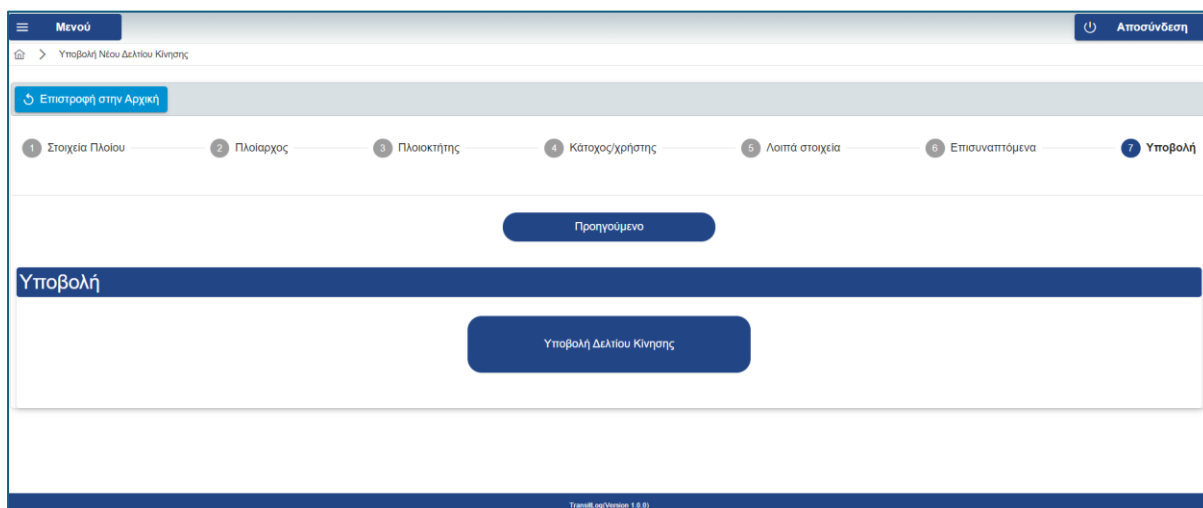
Μενού

Αποσύνδεση

Υποβολή Νέου Δελτίου Κίνησης

Επιστροφή στην Αρχική

1 Στοιχεία Πλοίου
2 Πλοίαρχος
3 Πλοιοκτήτης
4 Κάτοχος/χρήστης
5 Λοιπά στοιχεία
6 Επισυναπτόμενα
7 Υποβολή

Προηγούμενο

Υποβολή

Υποβολή Δελτίου Κίνησης

TransitLog(Version 1.0.0)